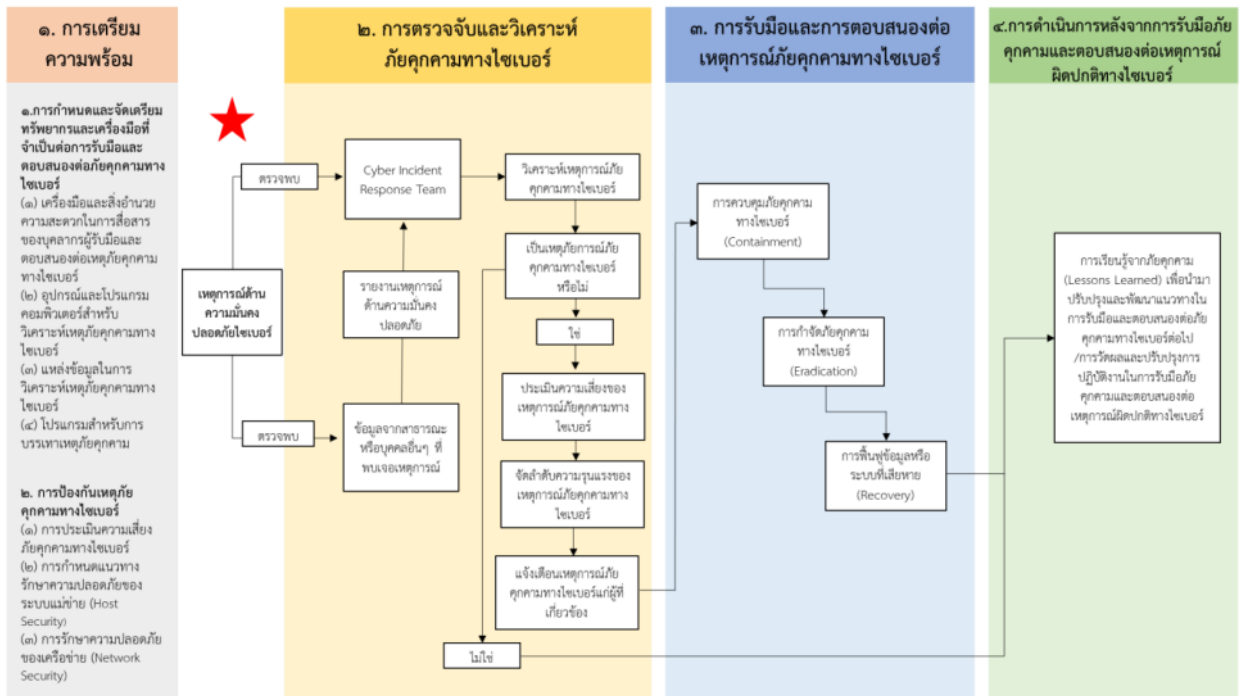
๑. การเตรียมความพร้อม

๑.การกำหนดและจัดเตรียมทรัพยากรและเครื่องมือที่จำเป็นต่อการรับมือและตอบสนองต่อภัยคุกคามทางไซเบอร์
(๑) เครื่องมือและสิ่งอำนวยความสะดวกในการสื่อสารของบุคลากรผู้รับมือและตอบสนองต่อเหตุภัยคุกคามทางไซเบอร์
(๒) อุปกรณ์และโปรแกรมคอมพิวเตอร์สำหรับวิเคราะห์เหตุภัยคุกคามทางไซเบอร์
(๓) แหล่งข้อมูลในการวิเคราะห์เหตุภัยคุกคามทางไซเบอร์
(๔) โปรแกรมสำหรับการบรรเทาเหตุภัยคุกคาม

๒. การป้องกันเหตุภัยคุกคามทางไซเบอร์
(๑) การประเมินความเสี่ยงภัยคุกคามทางไซเบอร์
(๒) การกำหนดแนวทางรักษาความปลอดภัยของระบบแม่ข่าย (Host Security)
(๓) การรักษาความปลอดภัยของเครือข่าย (Network Security)

๒. การตรวจจับและวิเคราะห์ภัยคุกคามทางไซเบอร์

เหตุการณ์ด้านความมั่นคงปลอดภัยไซเบอร์

ตรวจพบ

ตรวจพบ

Cyber Incident Response Team

รายงานเหตุการณ์ด้านความมั่นคงปลอดภัย

ข้อมูลจากสาธารณะหรือบุคคลอื่นๆ ที่พบเจอเหตุการณ์

วิเคราะห์เหตุการณ์ภัยคุกคามทางไซเบอร์

เป็นเหตุภัยการณ์ภัยคุกคามทางไซเบอร์หรือไม่

ใช่

ประเมินความเสี่ยงของเหตุการณ์ภัยคุกคามทางไซเบอร์

จัดลำดับความรุนแรงของเหตุการณ์ภัยคุกคามทางไซเบอร์

แจ้งเตือนเหตุการณ์ภัยคุกคามทางไซเบอร์แก่ผู้ที่เกี่ยวข้อง

ไม่ใช่

๓. การรับมือและการตอบสนองต่อเหตุการณ์ภัยคุกคามทางไซเบอร์

การควบคุมภัยคุกคามทางไซเบอร์ (Containment)

การกำจัดภัยคุกคามทางไซเบอร์ (Eradication)

การฟื้นฟูข้อมูลหรือระบบที่เสียหาย (Recovery)

๔.การดำเนินการหลังจากการรับมือภัยคุกคามและตอบสนองต่อเหตุการณ์ผิดปกติทางไซเบอร์

การเรียนรู้จากภัยคุกคาม (Lessons Learned) เพื่อนำมาปรับปรุงและพัฒนาแนวทางในการรับมือและตอบสนองต่อภัยคุกคามทางไซเบอร์ต่อไป /การวัดผลและปรับปรุงการปฏิบัติงานในการรับมือภัยคุกคามและตอบสนองต่อเหตุการณ์ผิดปกติทางไซเบอร์